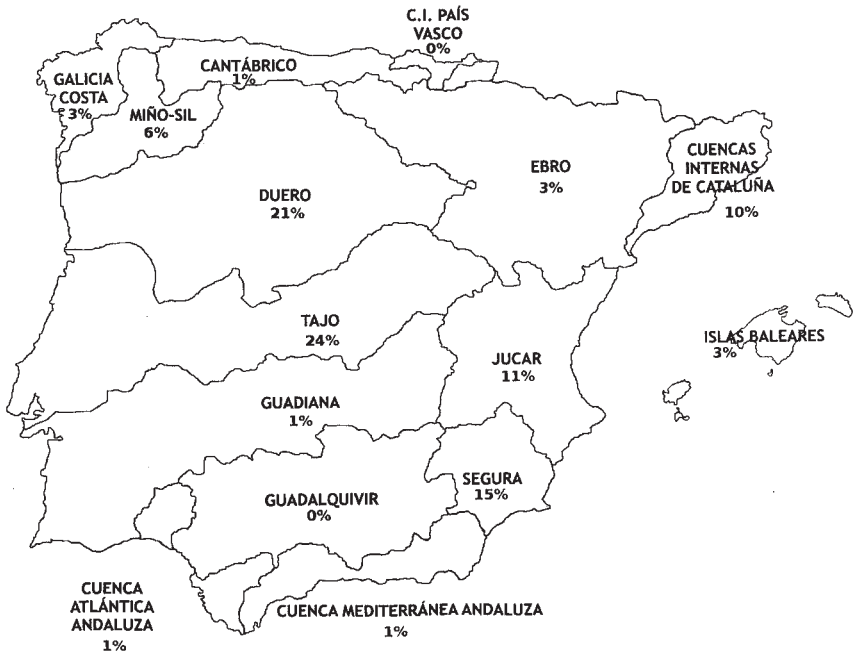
C.I. PAÍS VASCO
0%

GALICIA COSTA
3%

CANTÁBRICO
1%

MIÑO-SIL
6%

EBRO
3%

CUENCAS INTERNAS DE CATALUÑA
10%

DUERO
21%

TAJO
24%

ISLAS BALEARES
3%

JUCAR
11%

GUADIANA
1%

SEGURA
15%

GUADALQUIVIR
0%

CUENCA ATLÁNTICA ANDALUZA
1%

CUENCA MEDITERRÁNEA ANDALUZA
1%